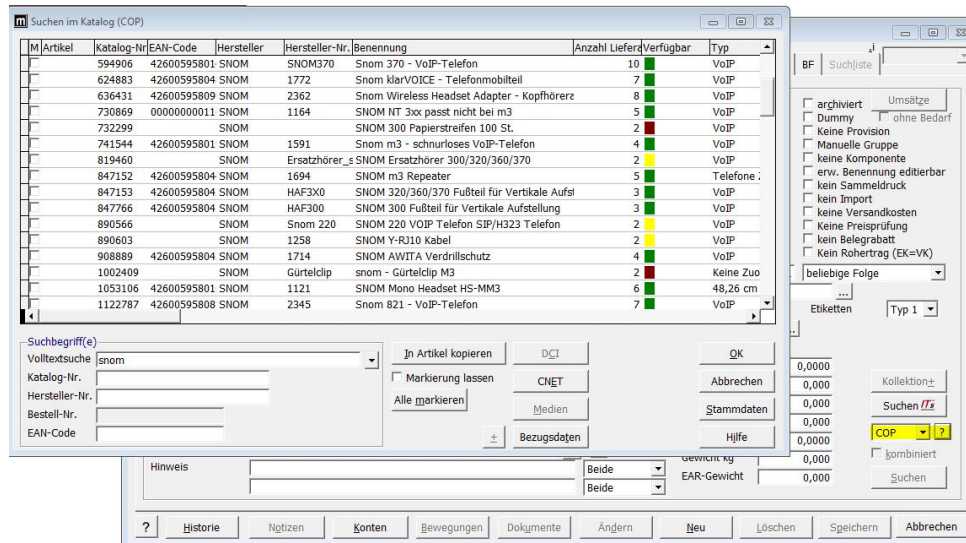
Suchen im Katalog (COP)

| M | Artikel | Katalog-Nr | EAN-Code | Hersteller | Hersteller-Nr. | Benennung | Anzahl Lieferant | Verfügbar | Typ |
|---|---|---|---|---|---|---|---|---|---|
| | | 594906 | 42600595801 | SNOM | SNOM370 | Snom 370 - VoIP-Telefon | 10 | | VoIP |
| | | 624883 | 42600595804 | SNOM | 1772 | Snom klarVOICE - Telefonmobilteil | 7 | | VoIP |
| | | 636431 | 42600595809 | SNOM | 2362 | Snom Wireless Headset Adapter - Kopfhörera | 8 | | VoIP |
| | | 730869 | 00000000011 | SNOM | 1164 | SNOM NT 3xx passt nicht bei m3 | 5 | | VoIP |
| | | 732299 | | SNOM | | SNOM 300 Papierstreifen 100 St. | 2 | | VoIP |
| | | 741544 | 42600595801 | SNOM | 1591 | Snom m3 - schnurloses VoIP-Telefon | 4 | | VoIP |
| | | 819460 | | SNOM | Ersatzhörer_s | SNOM Ersatzhörer 300/320/360/370 | 2 | | VoIP |
| | | 847152 | 42600595804 | SNOM | 1694 | SNOM m3 Repeater | 5 | | Telefone |
| | | 847153 | 42600595804 | SNOM | HAF3X0 | SNOM 320/360/370 Fußteil für Vertikale Aufst | 3 | | VoIP |
| | | 847766 | 42600595804 | SNOM | HAF300 | SNOM 300 Fußteil für Vertikale Aufstellung | 3 | | VoIP |
| | | 890566 | | SNOM | Snom 220 | SNOM 220 VOIP Telefon SIP/H323 Telefon | 2 | | VoIP |
| | | 890603 | | SNOM | 1258 | SNOM Y-RJ10 Kabel | 2 | | VoIP |
| | | 908889 | 42600595804 | SNOM | 1714 | SNOM AWITA Verdrillschutz | 4 | | VoIP |
| | | 1002409 | | SNOM | Gürtelclip | snom - Gürtelclip M3 | 2 | | Keine Zuo |
| | | 1053106 | 42600595801 | SNOM | 1121 | SNOM Mono Headset HS-MM3 | 6 | | 48,26 cm |
| | | 1122787 | 42600595808 | SNOM | 2345 | Snom 821 - VoIP-Telefon | 7 | | VoIP |

Suchbegriff(e)
Volltextsuche snom
Katalog-Nr.
Hersteller-Nr.
Bestell-Nr.
EAN-Code

In Artikel kopieren
Markierung lassen
Alle markieren
DCI
CNET
Medien
±
Bezugsdaten
OK
Abbrechen
Stammdaten
Hilfe

BF Suchliste
archiviert
Dummy
ohne Bedarf
Umsätze
Keine Provision
Manuelle Gruppe
keine Komponente
erw. Benennung editierbar
kein Sammeldruck
kein Import
keine Versandkosten
Keine Preisprüfung
kein Belegrabatt
Kein Rohertrag (EK=VK)
beliebige Folge
...
Etiketten
Typ 1
0,0000
0,000
0,000
0,000
0,0000
0,000
0,000
Kollektion±
Suchen
COP
?
kombiniert
Suchen
Hinweis
Beide
Beide
Gewicht kg
EAR-Gewicht

?
Historie
Notizen
Konten
Bewegungen
Dokumente
Ändern
Neu
Löschen
Speichern
Abbrechen